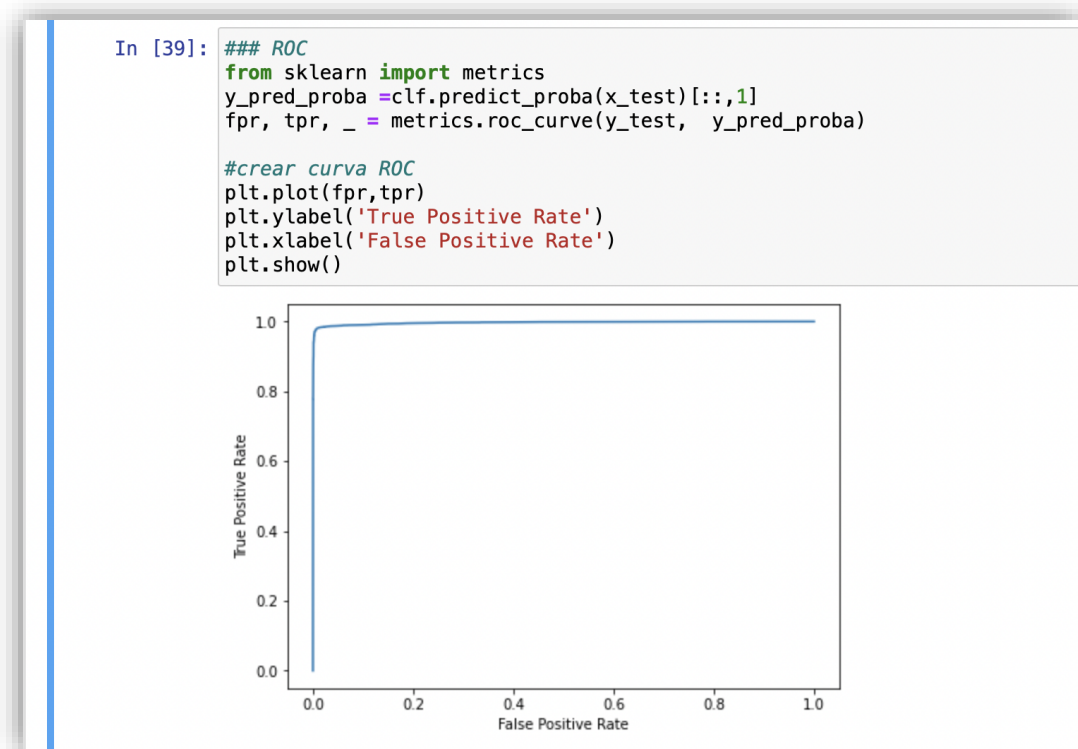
In [39]: ### ROC
from sklearn import metrics
y_pred_proba =clf.predict_proba(x_test)[::,1]
fpr, tpr, _ = metrics.roc_curve(y_test,  y_pred_proba)

#crear curva ROC
plt.plot(fpr,tpr)
plt.ylabel('True Positive Rate')
plt.xlabel('False Positive Rate')
plt.show()

1.0
0.8
0.6
0.4
0.2
0.0
True Positive Rate
0.0 0.2 0.4 0.6 0.8 1.0
False Positive Rate